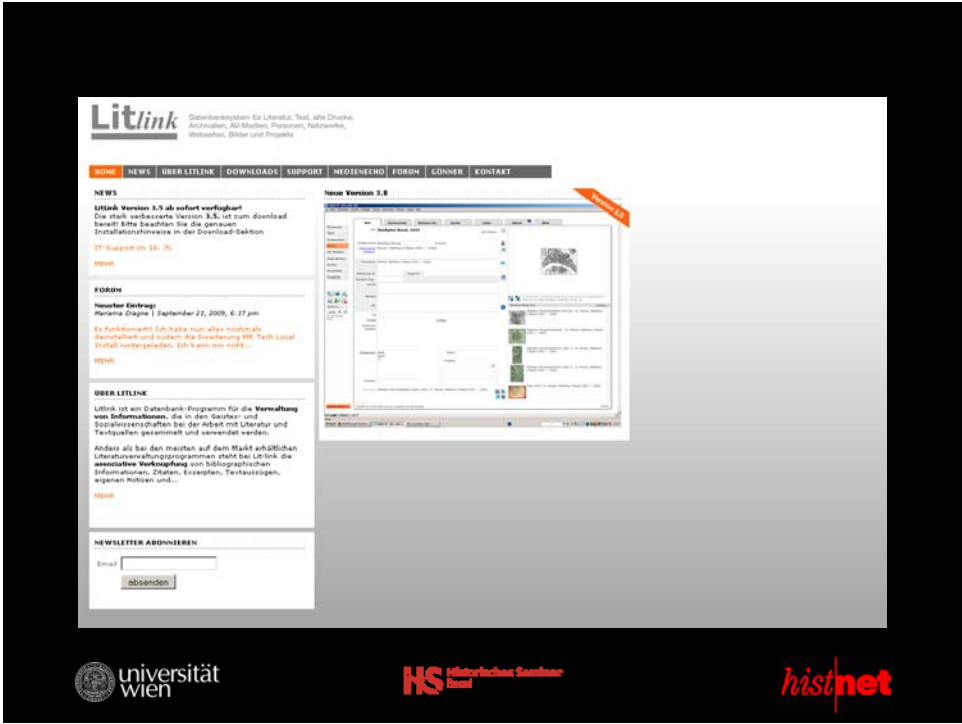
Litlink

Datenbanksystem für Literatur, Text, alte Drucke, Archivalien, AV-Medien, Personen, Netzwerke, Webseiten, Bilder und Projekte

HOME | NEWS | ÜBER LITLINK | DOWNLOADS | SUPPORT | MEDIENECHO | FORUM | GÖNNER | KONTAKT

NEWS

Litlink Version 3.5 ab sofort verfügbar!
Die stark verbesserte Version 3.5. ist zum download bereit! Bitte beachten Sie die genauen Installationshinweise in der Download-Sektion

IT-Support im 16. Jh.

MEHR

FORUM

Neuster Eintrag:
Marianne Diagne | September 21, 2009, 6:17 pm

Es funktioniert!! Ich habe nun alles nochmals deinstalliert und zudem die Erweiterung MR Tech Local Install runtergeladen. Ich kann nun nicht...

MEHR

ÜBER LITLINK

Litlink ist ein Datenbank-Programm für die Verwaltung von Informationen, die in den Geistes- und Sozialwissenschaften bei der Arbeit mit Literatur und Textquellen gesammelt und verwendet werden.

Anders als bei den meisten auf dem Markt erhältlichen Literaturverwaltungsprogrammen steht bei Lit-link die assoziative Verknüpfung von bibliographischen Informationen, Zitaten, Exzerpten, Textauszügen, eigenen Notizen und...

MEHR

NEWSLETTER ABONNIEREN

Email

absenden

Neue Version 3.0

Version 3.0

universität wien

HS Historisches Seminar Basel

histnet